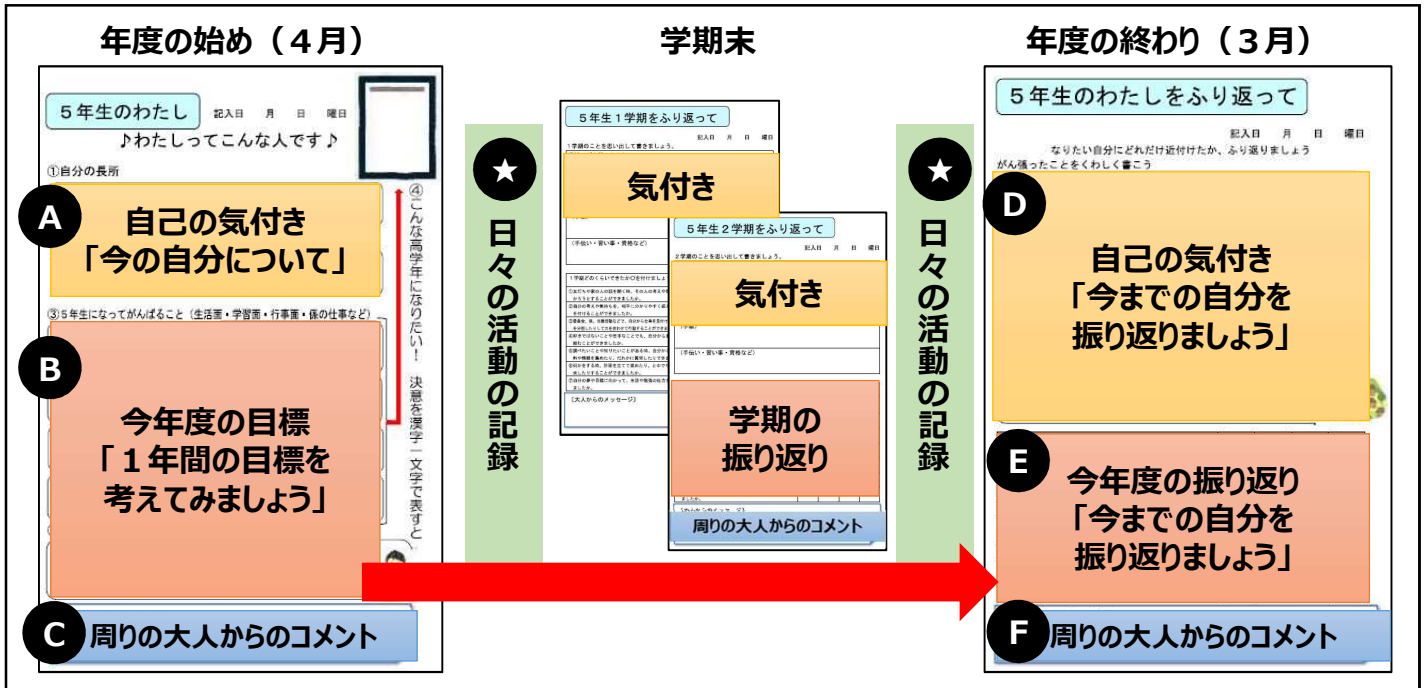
年度の始め（４月）

学期末

年度の終わり（３月）

５年生のわたし　記入日　月　日　曜日

♪わたしってこんな人です♪

①自分の長所

A　自己の気付き
「今の自分について」

④こんな高学年になりたい！　決意を漢字一文字で表すと

③５年生になってがんばること（生活面・学習面・行事面・係の仕事など）

B　今年度の目標
「１年間の目標を
考えてみましょう」

C　周りの大人からのコメント

★　日々の活動の記録

５年生１学期をふり返って　記入日　月　日　曜日

１学期のことを思い出して書きましょう。

気付き

（手伝い・習い事・資格など）

[大人からのメッセージ]

５年生２学期をふり返って　記入日　月　日　曜日

２学期のことを思い出して書きましょう。

気付き

（手伝い・習い事・資格など）

学期の
振り返り

周りの大人からのコメント

★　日々の活動の記録

５年生のわたしをふり返って

記入日　月　日　曜日

なりたい自分にどれだけ近付けたか、ふり返りましょう

がん張ったことをくわしく書こう

D　自己の気付き
「今までの自分を
振り返りましょう」

E　今年度の振り返り
「今までの自分を
振り返りましょう」

F　周りの大人からのコメント